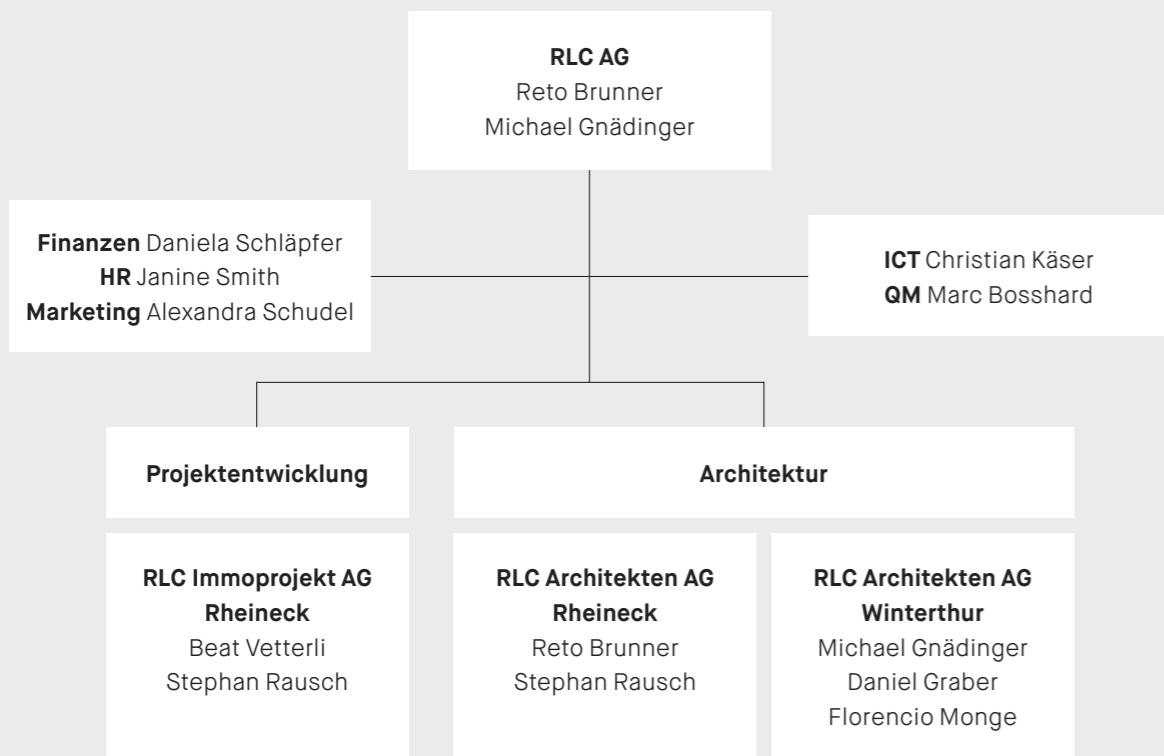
**RLC AG**
Reto Brunner
Michael Gnädinger

**Finanzen** Daniela Schläpfer
**HR** Janine Smith
**Marketing** Alexandra Schudel

**ICT** Christian Käser
**QM** Marc Bosshard

**Projektentwicklung**

**Architektur**

**RLC Immoprojekt AG**
**Rheineck**
Beat Vetterli
Stephan Rausch

**RLC Architekten AG**
**Rheineck**
Reto Brunner
Stephan Rausch

**RLC Architekten AG**
**Winterthur**
Michael Gnädinger
Daniel Graber
Florencio Monge